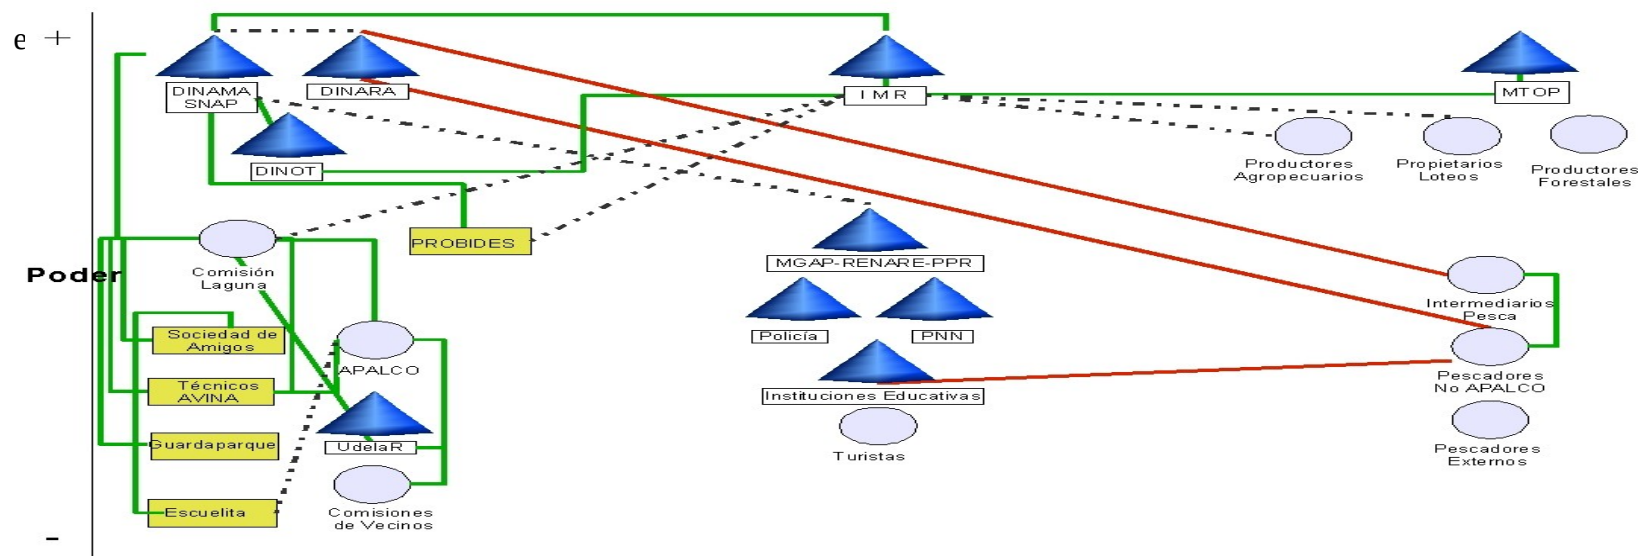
e +

DINAMA SNAP
DINARA
IMR
MTOP
DINOT
Productores Agropecuarios
Propietarios Loteos
Productores Forestales
Comisión Laguna
PROBIDES
MGAP-RENARE-PPR
Poder
Intermediarios Pesca
Sociedad de Amigos
APALCO
Policía
PNN
Técnicos AVINA
Pescadores No APALCO
Instituciones Educativas
Guardaparque
UdelaR
Turistas
Pescadores Externos
Escuelita
Comisiones de Vecinos

-